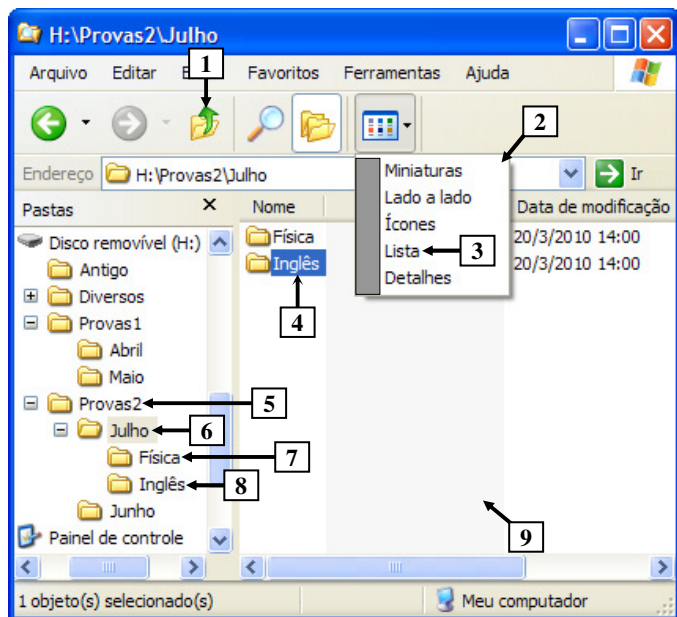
H:\Provas2\Julho

Arquivo Editar E 1 Favoritos Ferramentas Ajuda

2

Endereço H:\Provas2\Julho

Ir

Miniaturas
Lado a lado
Ícones
Lista 3
Detalhes

Pastas ×

Nome

Data de modificação

Disco removível (H:)
Antigo
Diversos
Provas1
Abril
Maio
Provas2 5
Julho 6
Física 7
Inglês 8
Junho
Painel de controle

Física 20/3/2010 14:00
Inglês 20/3/2010 14:00

4

9

1 objeto(s) selecionado(s)

Meu computador